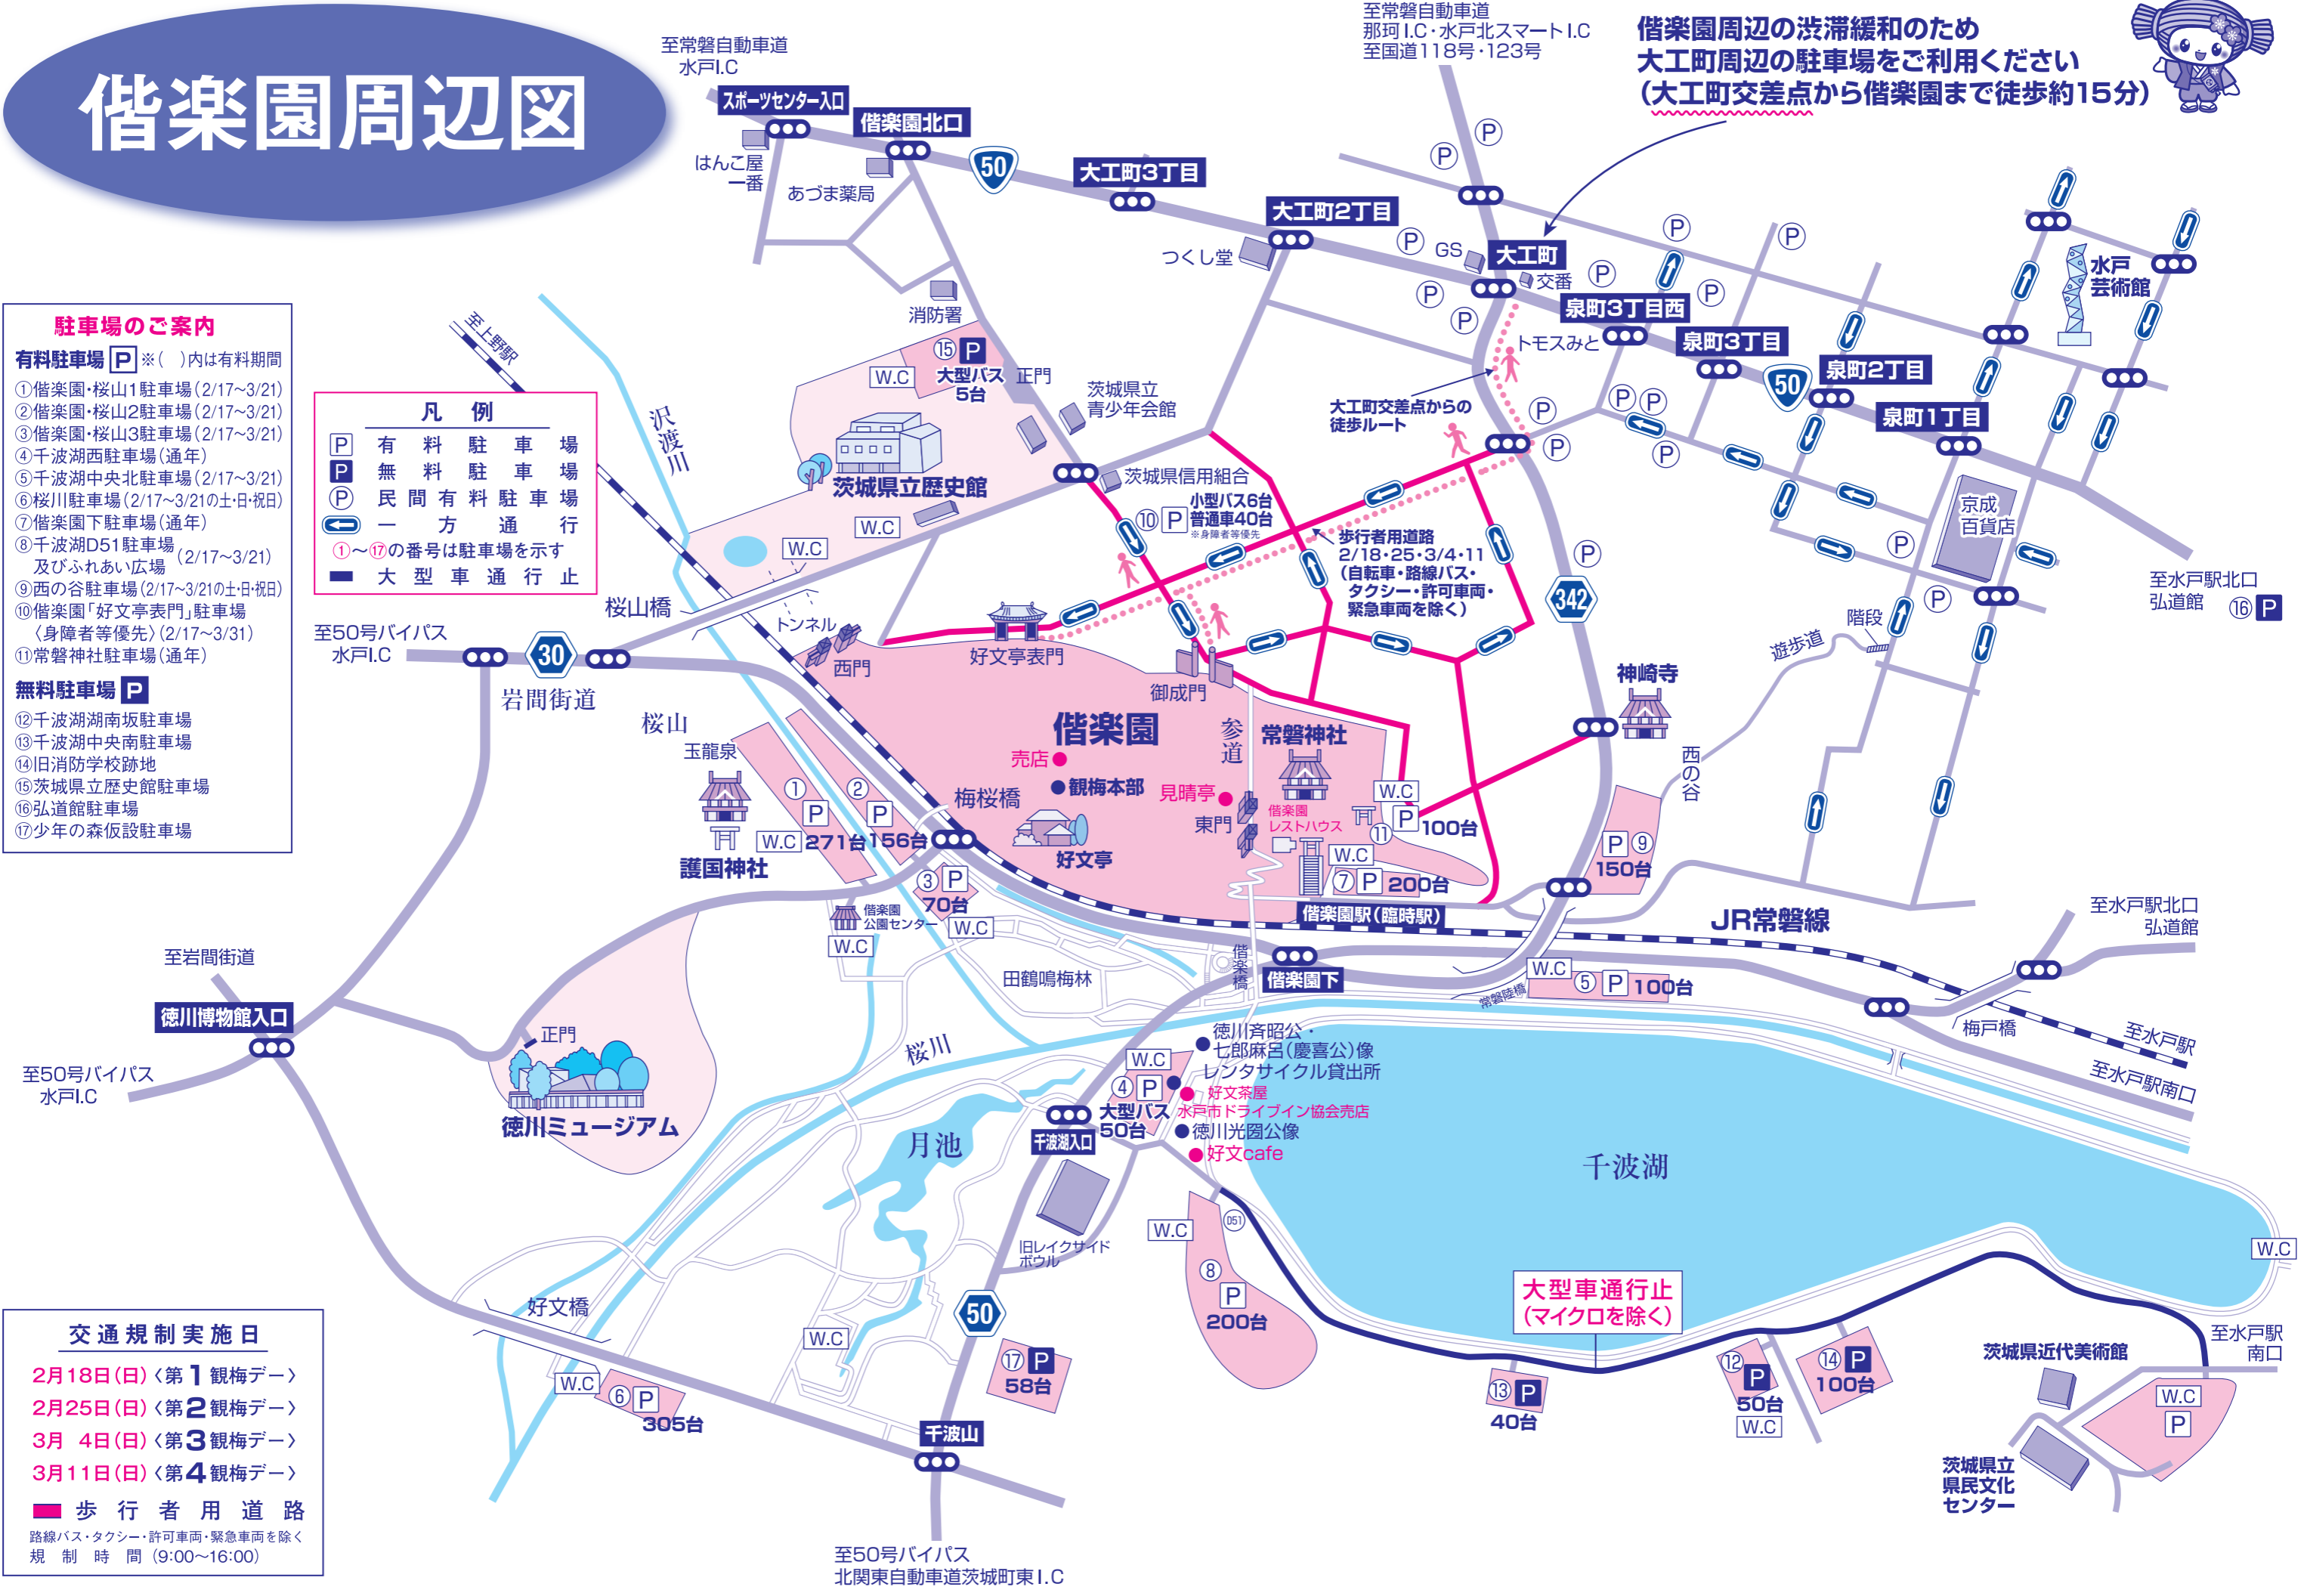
偕楽園周辺図

偕楽園周辺の渋滞緩和のため
大工町周辺の駐車場をご利用ください
(大工町交差点から偕楽園まで徒歩約15分)

駐車場のご案内
有料駐車場 P ※(　)内は有料期間
①偕楽園・桜山1駐車場(2/17~3/21)
②偕楽園・桜山2駐車場(2/17~3/21)
③偕楽園・桜山3駐車場(2/17~3/21)
④千波湖西駐車場(通年)
⑤千波湖中央北駐車場(通年)
⑥桜川駐車場(2/17~3/21の土・日・祝日)
⑦偕楽園下駐車場(通年)
⑧千波湖D51駐車場 及びふれあい広場 (2/17~3/21)
⑨西の谷駐車場(2/17~3/21の土・日・祝日)
⑩偕楽園「好文亭表門」駐車場 〈身障者等優先〉(2/17~3/31)
⑪常磐神社駐車場(通年)
無料駐車場 P
⑫千波湖湖南坂駐車場
⑬千波湖中央南駐車場
⑭旧消防学校跡地
⑮茨城県立歴史館駐車場
⑯弘道館駐車場
⑰少年の森仮設駐車場

凡例
P 有料駐車場
P 無料駐車場
P 民間有料駐車場
一方通行
①~⑰の番号は駐車場を示す
大型車通行止

交通規制実施日
2月18日(日)〈第1観梅デー〉
2月25日(日)〈第2観梅デー〉
3月 4日(日)〈第3観梅デー〉
3月11日(日)〈第4観梅デー〉
歩行者用道路
路線バス・タクシー・許可車両・緊急車両を除く
規制時間 (9:00~16:00)

至常磐自動車道 水戸I.C
スポーツセンター入口
偕楽園北口
はんこ屋一番
あづま薬局
50
大工町3丁目
大工町2丁目
つくし堂
至常磐自動車道 那珂I.C・水戸北スマートI.C 至国道118号・123号
GS
大工町
交番
泉町3丁目西
トモスみと
泉町3丁目
泉町2丁目
泉町1丁目
水戸芸術館
京成百貨店
至水戸駅北口 弘道館 ⑯P
消防署
至上野駅
⑮P 大型バス5台
W.C
正門
茨城県立青少年会館
茨城県立歴史館
茨城県信用組合
大工町交差点からの徒歩ルート
⑩P 小型バス6台 普通車40台 ※身障者等優先
歩行者用道路 2/18・25・3/4・11 (自転車・路線バス・タクシー・許可車両・緊急車両を除く)
342
階段
遊歩道
沢渡川
桜山橋
トンネル
西門
好文亭表門
御成門
至50号バイパス 水戸I.C
30
岩間街道
桜山
玉龍泉
偕楽園
売店
観梅本部
見晴亭
参道
常磐神社
神崎寺
西の谷
梅桜橋
東門
偕楽園レストハウス
W.C
⑪P 100台
⑨P 150台
①P ②P
W.C 271台 156台
護国神社
好文亭
③P 70台
⑦P 200台
偕楽園公園センター
W.C
偕楽園駅(臨時駅)
JR常磐線
至水戸駅北口 弘道館
至岩間街道
田鶴鳴梅林
偕楽橋
偕楽園下
W.C ⑤P 100台
常磐陸橋
梅戸橋
至水戸駅
至水戸駅南口
徳川博物館入口
至50号バイパス 水戸I.C
正門
徳川ミュージアム
桜川
徳川斉昭公・七郎麻呂(慶喜公)像
レンタサイクル貸出所
W.C
④P 大型バス50台
好文茶屋
水戸市ドライブイン協会売店
徳川光圀公像
好文cafe
千波湖入口
月池
千波湖
旧レイクサイドボウル
W.C
D51
⑧P 200台
大型車通行止 (マイクロを除く)
W.C
好文橋
50
W.C
⑰P 58台
W.C ⑥P 305台
千波山
至50号バイパス 北関東自動車道茨城町東I.C
⑬P 40台
⑫P 50台
W.C
⑭P 100台
茨城県近代美術館
至水戸駅南口
W.C
P
茨城県立県民文化センター